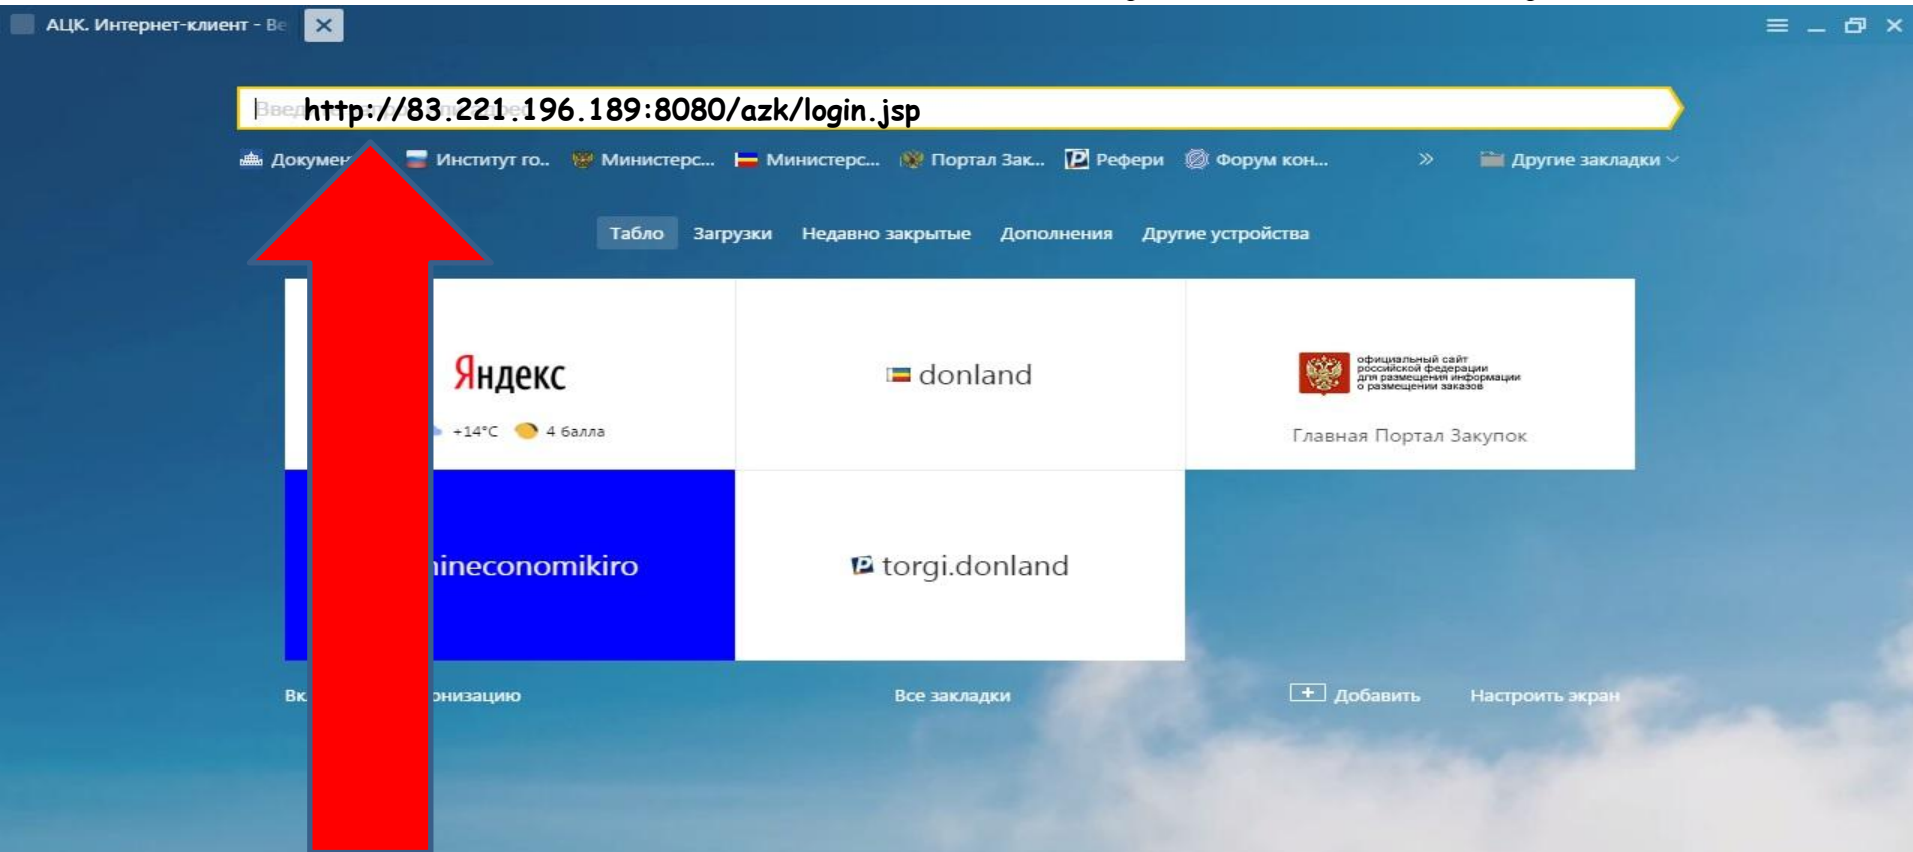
АЦК. Интернет-клиент - Be

http://83.221.196.189:8080/azk/login.jsp

Докумен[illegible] Институт го.. Министерс... Министерс... Портал Зак... Рефери Форум кон... » Другие закладки

Табло Загрузки Недавно закрытые Дополнения Другие устройства

Яндекс
+14°C 4 балла

donland

официальный сайт российской федерации для размещения информации о размещении заказов
Главная Портал Закупок

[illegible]ineconomikiro

torgi.donland

Вк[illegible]онизацию Все закладки Добавить Настроить экран